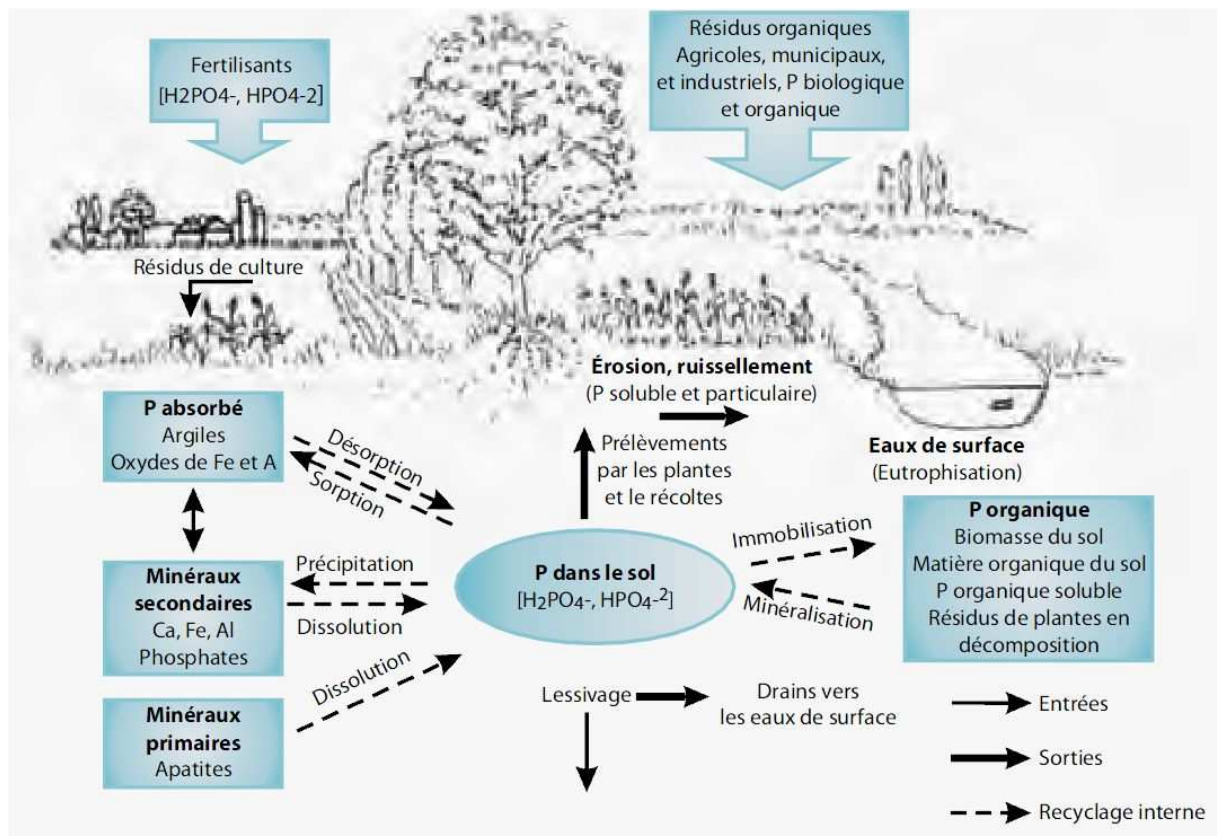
Fertilisants
[H2PO4-, HPO4-2]

Résidus organiques
Agricoles, municipaux, et industriels, P biologique et organique

Résidus de culture

Érosion, ruissellement
(P soluble et particulaire)

P absorbé
Argiles
Oxydes de Fe et A

Désorption

Sorption

Prélèvements par les plantes et le récoltes

Eaux de surface
(Eutrophisation)

P organique
Biomasse du sol
Matière organique du sol
P organique soluble
Résidus de plantes en décomposition

Immobilisation

Minéralisation

Minéraux secondaires
Ca, Fe, Al
Phosphates

Précipitation

Dissolution

P dans le sol
[$H_2PO_4$-, $HPO_4$-$^2$]

Dissolution

Minéraux primaires
Apatites

Lessivage

Drains vers les eaux de surface

Entrées

Sorties

Recyclage interne